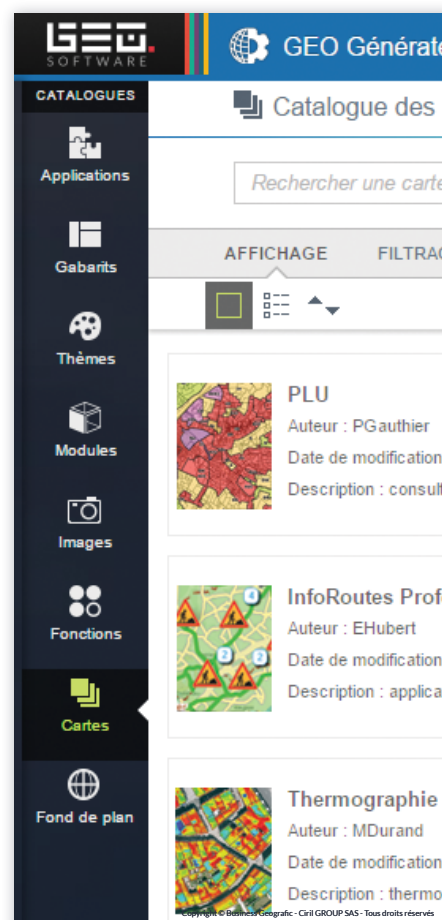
GEO SOFTWARE

GEO Générate

CATALOGUES

Applications

Gabarits

Thèmes

Modules

Images

Fonctions

Cartes

Fond de plan

Catalogue des

Rechercher une carte

AFFICHAGE

FILTRAG

PLU

Auteur : PGauthier

Date de modification

Description : consult

InfoRoutes Prof

Auteur : EHubert

Date de modification

Description : applica

Thermographie

Auteur : MDurand

Date de modification

Description : thermo

Copyright © Business Geografic - Ciril GROUP SAS - Tous droits réservés